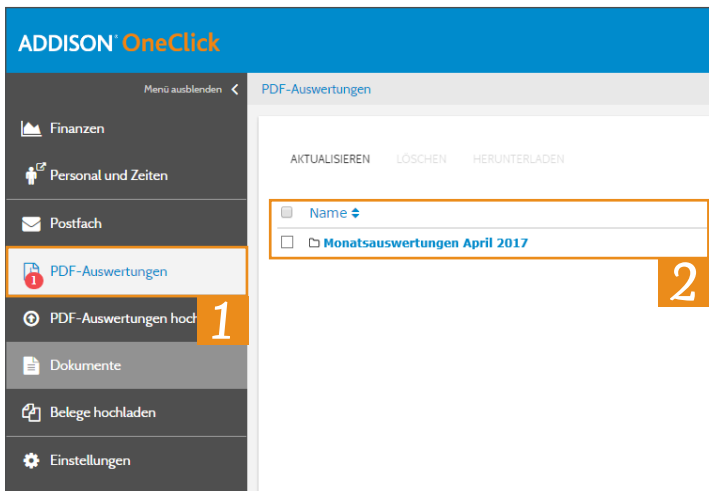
ADDISON® OneClick

Menü ausblenden <

Finanzen

Personal und Zeiten

Postfach

1 PDF-Auswertungen

PDF-Auswertungen hoch

1

Dokumente

Belege hochladen

Einstellungen

PDF-Auswertungen

AKTUALISIEREN LÖSCHEN HERUNTERLADEN

Name

Monatsauswertungen April 2017

2